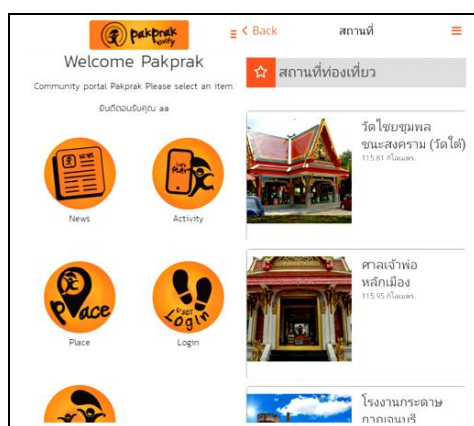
Pakprak

Welcome Pakprak

Community portal Pakprak Please select an item

ยินดีต้อนรับคุณ aa

NEWS

News

PLAY

Activity

Place

Place

Login

Login

< Back สถานที่ ≡

สถานที่ท่องเที่ยว

วัดไชยชุมพลชนะสงคราม (วัดใต้)

115.81 กิโลเมตร

ศาลเจ้าพ่อหลักเมือง

115.95 กิโลเมตร

โรงงานกระดาษ
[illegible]